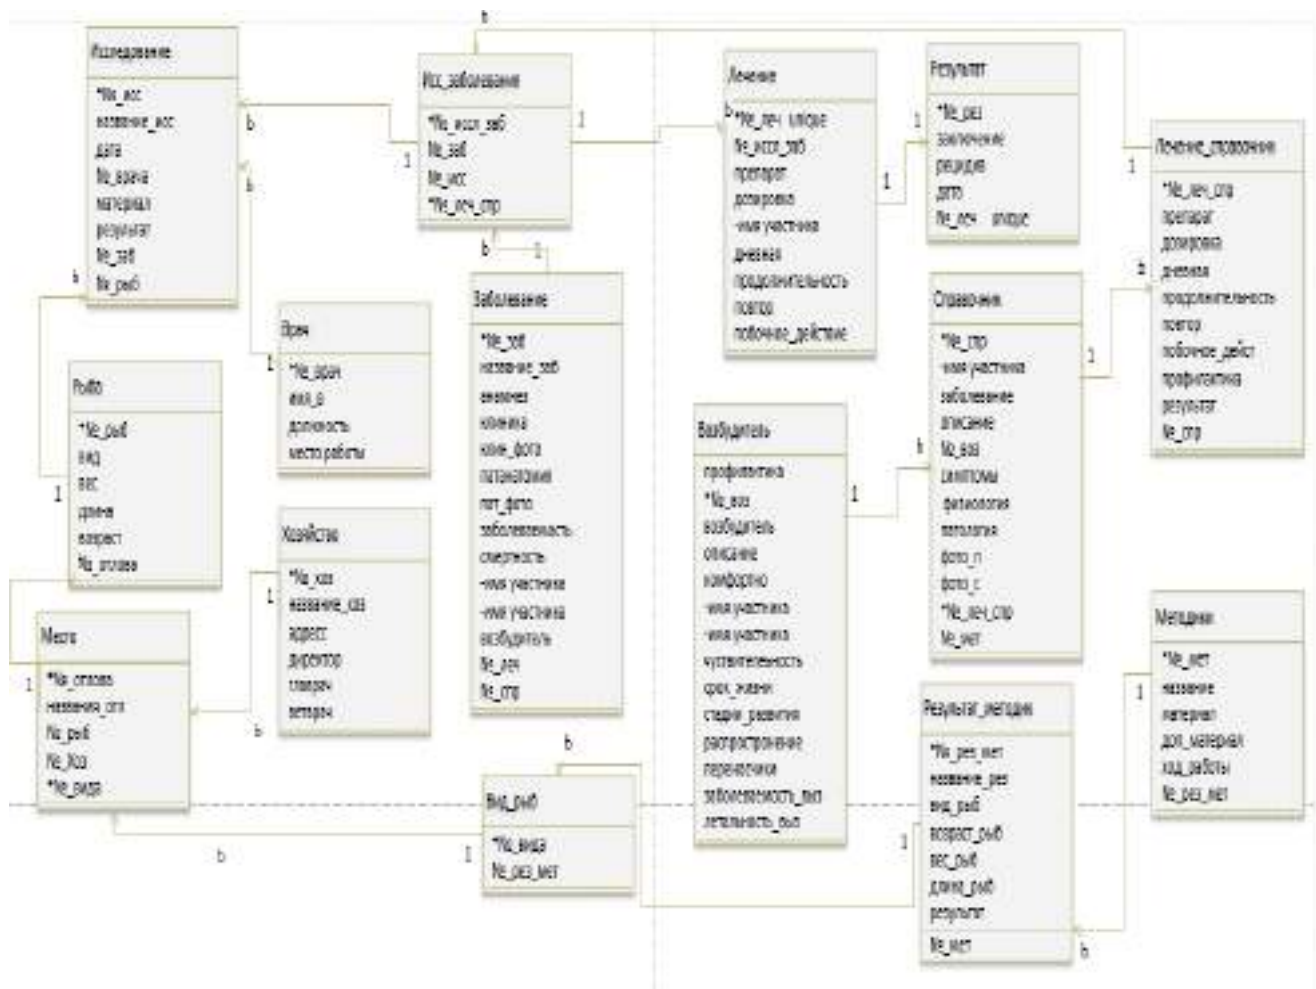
Исследование
*№_исс
название_исс
дата
№_врача
материал
результат
№_заб
№_рыб

Исс_заболевание
*№_исся_заб
№_заб
№_исс
*№_леч_спр

Лечение
*№_леч unique
№_исся_заб
препарат
дозировка
-имя участника
дневная
продолжительность
повтор
побочное_действие

Результат
*№_рез
заключение
рецидив
дата
№_леч unique

Лечение_справочник
*№_леч_спр
препарат
дозировка
дневная
продолжительность
повтор
побочное_дейст
профилактика
результат
№_спр

Врач
*№_врач
имя_в
должность
место работы

Заболевание
*№_заб
название_заб
внешнее
внешняя
внеш_фото
патанатомия
пат_фото
заболеваемость
смертность
-имя участника
-имя участника
возбудитель
№_леч
№_спр

Справочник
*№_спр
-имя участника
заболевание
описание
№_воз
симптомы
физиология
патология
фото_п
фото_с
*№_леч_спр
№_мет

Рыба
*№_рыб
вид
вес
длина
возраст
№_отлова

Хозяйство
*№_хоз
название_хоз
адрес
директор
главрач
ветврач

Возбудитель
профилактика
*№_воз
возбудитель
описание
комфортно
-имя участника
-имя участника
чувствительность
срок_жизни
стадии_развития
распространение
переносчики
заболеваемость_вид
летальность_вид

Методики
*№_мет
название
материал
доп_материал
ход_работы
№_рез_мет

Место
*№_отлова
название_отл
№_рыб
№_хоз
*№_вида

Вид_рыб
*№_вида
№_рез_мет

Результат_методики
*№_рез_мет
название_рез
вид_рыб
возраст_рыб
вес_рыб
длина_рыб
результат
№_мет

1 b 1 b b 1 1 1 1 1 b 1 b 1 b 1 1 b 1 b 1 b 1 b 1 1 b 1 b